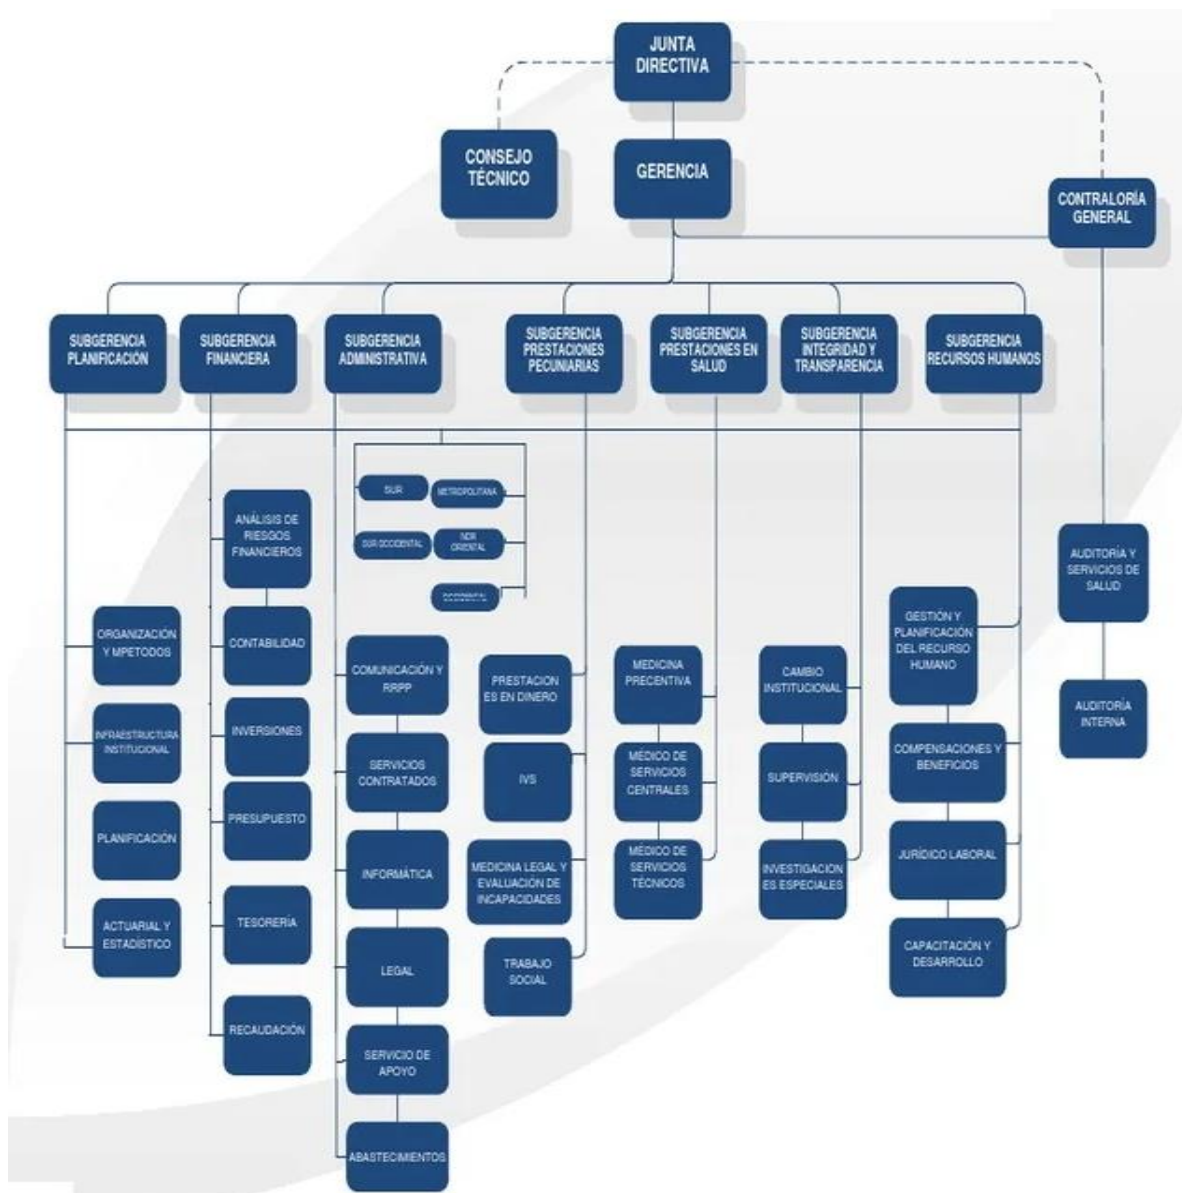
JUNTA DIRECTIVA

CONSEJO TÉCNICO

GERENCIA

CONTRALORÍA GENERAL

SUBGERENCIA PLANIFICACIÓN

SUBGERENCIA FINANCIERA

SUBGERENCIA ADMINISTRATIVA

SUBGERENCIA PRESTACIONES PECUNIARIAS

SUBGERENCIA PRESTACIONES EN SALUD

SUBGERENCIA INTEGRIDAD Y TRANSPARENCIA

SUBGERENCIA RECURSOS HUMANOS

SUR

METROPOLITANA

SUR OCCIDENTAL

NOR ORIENTAL

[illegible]

ANÁLISIS DE RIESGOS FINANCIEROS

CONTABILIDAD

INVERSIONES

PRESUPUESTO

TESORERÍA

RECAUDACIÓN

ORGANIZACIÓN Y MPETODOS

INFRAESTRUCTURA INSTITUCIONAL

PLANIFICACIÓN

ACTUARIAL Y ESTADÍSTICO

COMUNICACIÓN Y RRPP

SERVICIOS CONTRATADOS

INFORMÁTICA

LEGAL

SERVICIO DE APOYO

ABASTECIMIENTOS

PRESTACIONES EN DINERO

IVS

MEDICINA LEGAL Y EVALUACIÓN DE INCAPACIDADES

TRABAJO SOCIAL

MEDICINA PRECENTIVA

MÉDICO DE SERVICIOS CENTRALES

MÉDICO DE SERVICIOS TÉCNICOS

CAMBIO INSTITUCIONAL

SUPERVISIÓN

INVESTIGACIONES ESPECIALES

GESTIÓN Y PLANIFICACIÓN DEL RECURSO HUMANO

COMPENSACIONES Y BENEFICIOS

JURÍDICO LABORAL

CAPACITACIÓN Y DESARROLLO

AUDITORÍA Y SERVICIOS DE SALUD

AUDITORÍA INTERNA